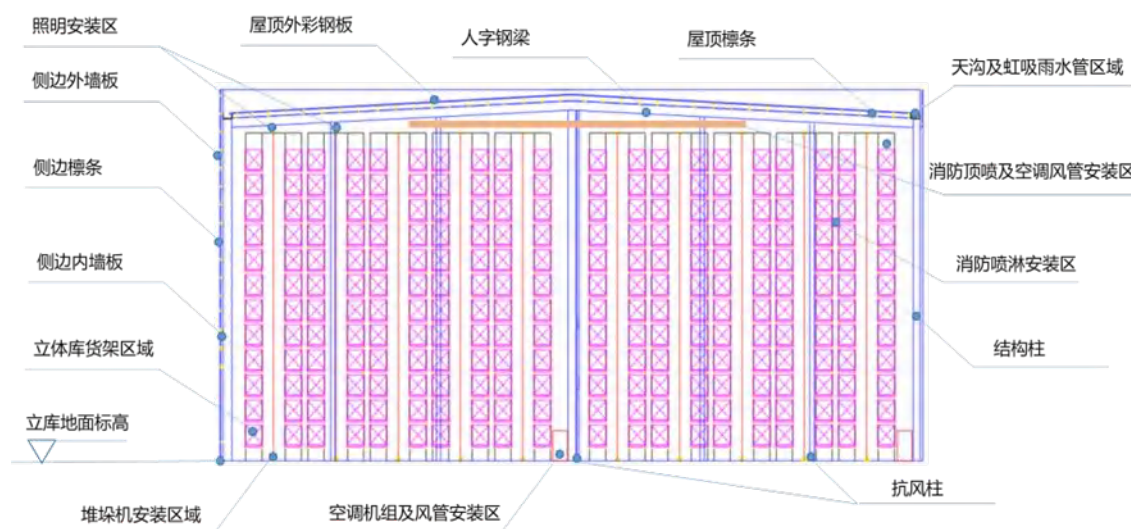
照明安装区
屋顶外彩钢板
人字钢梁
屋顶檩条
天沟及虹吸雨水管区域
侧边外墙板
侧边檩条
侧边内墙板
立体库货架区域
立库地面标高
消防顶喷及空调风管安装区
消防喷淋安装区
结构柱
抗风柱
堆垛机安装区域
空调机组及风管安装区